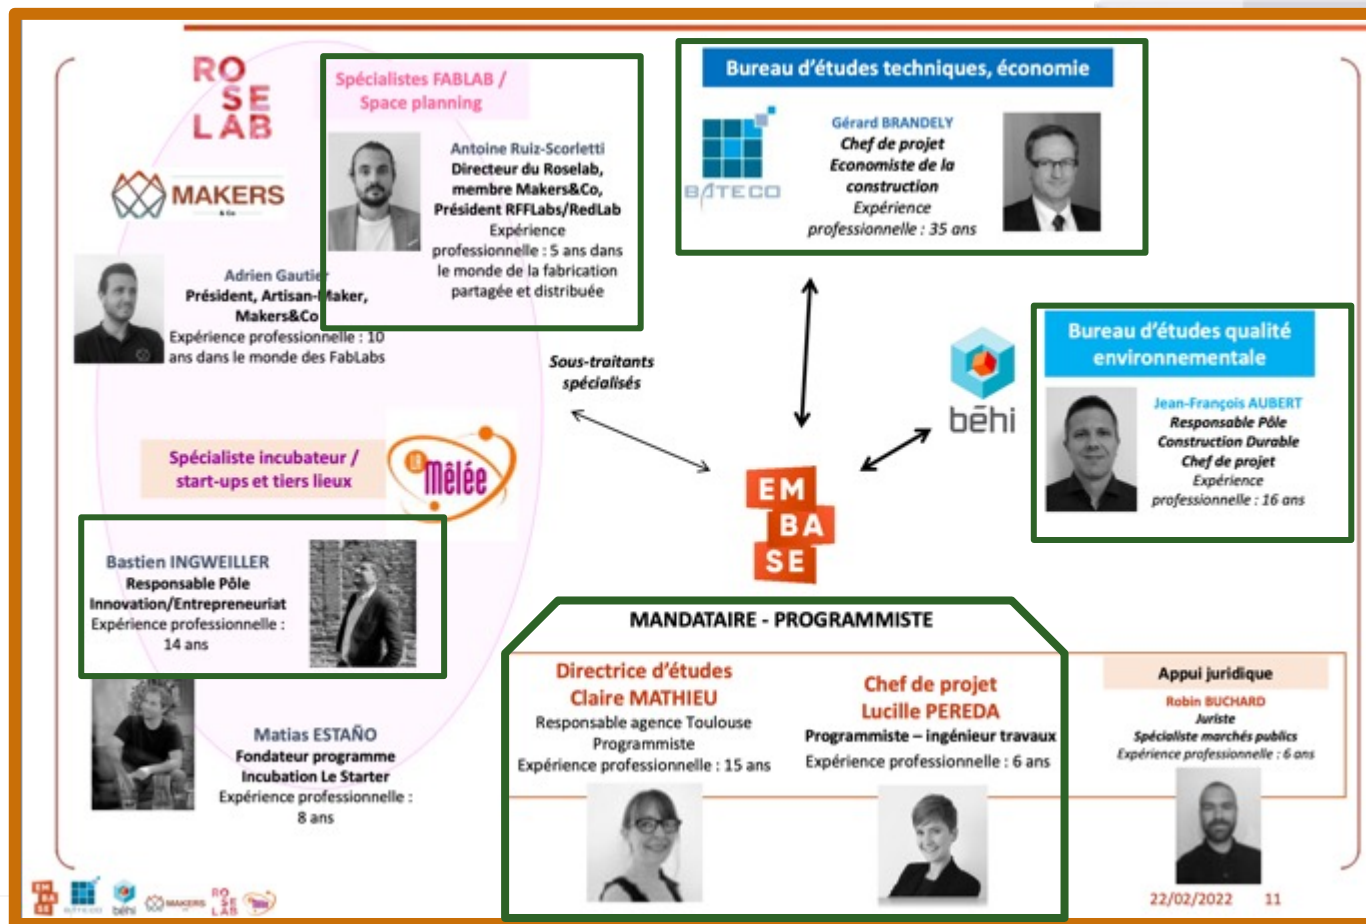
RO SE LAB

MAKERS & Co

Spécialistes FABLAB / Space planning

Antoine Ruiz-Scorletti
Directeur du Roselab, membre Makers&Co, Président RFFLabs/RedLab
Expérience professionnelle : 5 ans dans le monde de la fabrication partagée et distribuée

Adrien Gautier
Président, Artisan-Maker, Makers&Co
Expérience professionnelle : 10 ans dans le monde des FabLabs

Bureau d'études techniques, économie

BATECO

Gérard BRANDELY
Chef de projet
Economiste de la construction
Expérience professionnelle : 35 ans

Sous-traitants spécialisés

Bureau d'études qualité environnementale

bêhi

Jean-François AUBERT
Responsable Pôle Construction Durable
Chef de projet
Expérience professionnelle : 16 ans

Spécialiste incubateur / start-ups et tiers lieux

La Mêlée

Bastien INGWEILLER
Responsable Pôle Innovation/Entrepreneuriat
Expérience professionnelle : 14 ans

EM BA SE

Matias ESTAÑO
Fondateur programme Incubation Le Starter
Expérience professionnelle : 8 ans

MANDATAIRE - PROGRAMMISTE

Directrice d'études
Claire MATHIEU
Responsable agence Toulouse
Programmiste
Expérience professionnelle : 15 ans

Chef de projet
Lucille PEREDA
Programmiste – ingénieur travaux
Expérience professionnelle : 6 ans

Appui juridique
Robin BUCHARD
Juriste
Spécialiste marchés publics
Expérience professionnelle : 6 ans

EM BA SE BATECO bêhi MAKERS RO SE LAB

22/02/2022 11